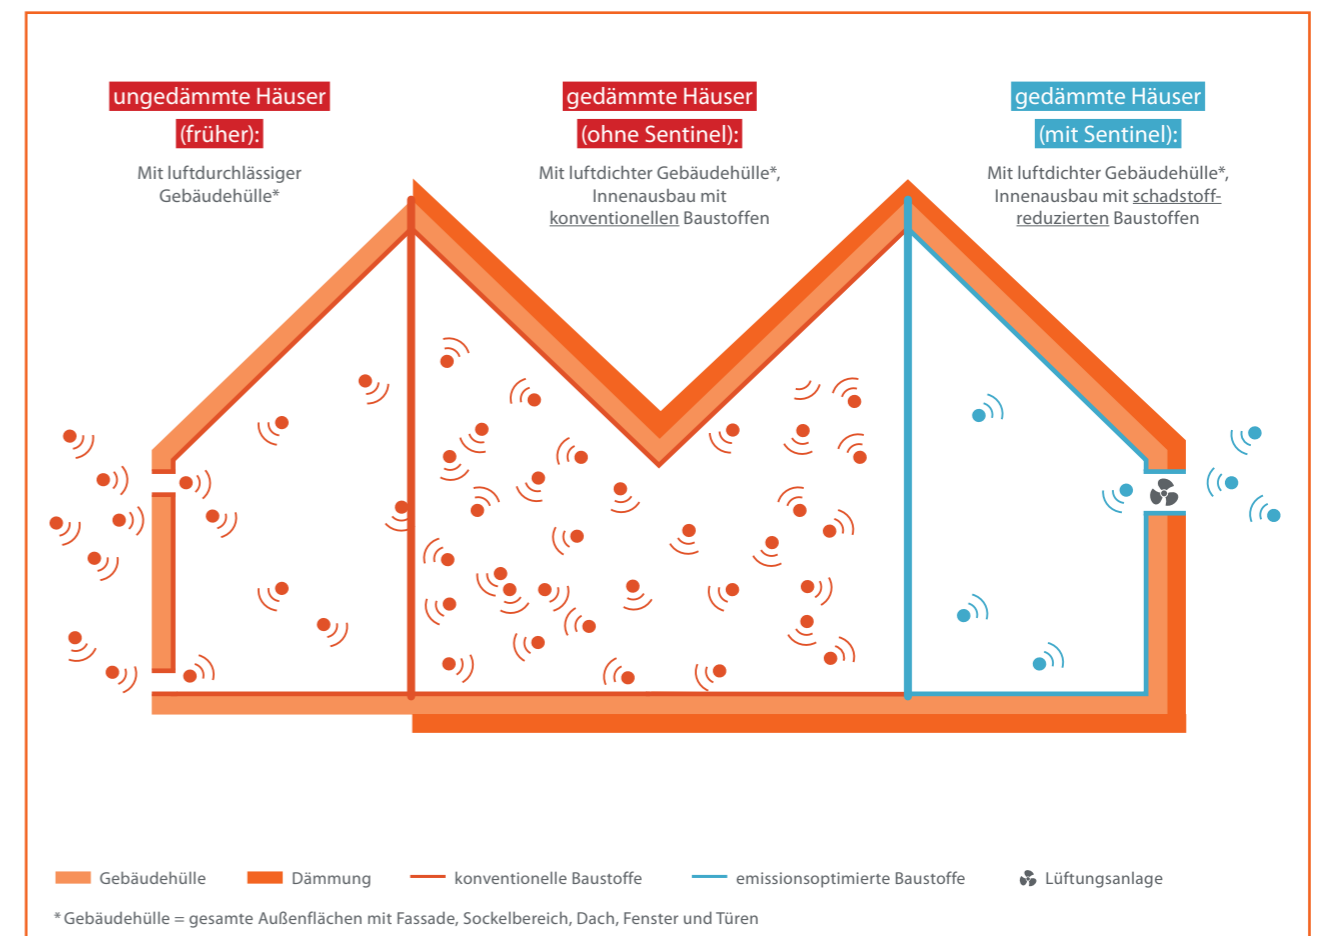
ungedämmte Häuser (früher):

Mit luftdurchlässiger Gebäudehülle*

gedämmte Häuser (ohne Sentinel):

Mit luftdichter Gebäudehülle*, Innenausbau mit konventionellen Baustoffen

gedämmte Häuser (mit Sentinel):

Mit luftdichter Gebäudehülle*, Innenausbau mit schadstoffreduzierten Baustoffen

Gebäudehülle
Dämmung
konventionelle Baustoffe
emissionsoptimierte Baustoffe
Lüftungsanlage

* Gebäudehülle = gesamte Außenflächen mit Fassade, Sockelbereich, Dach, Fenster und Türen